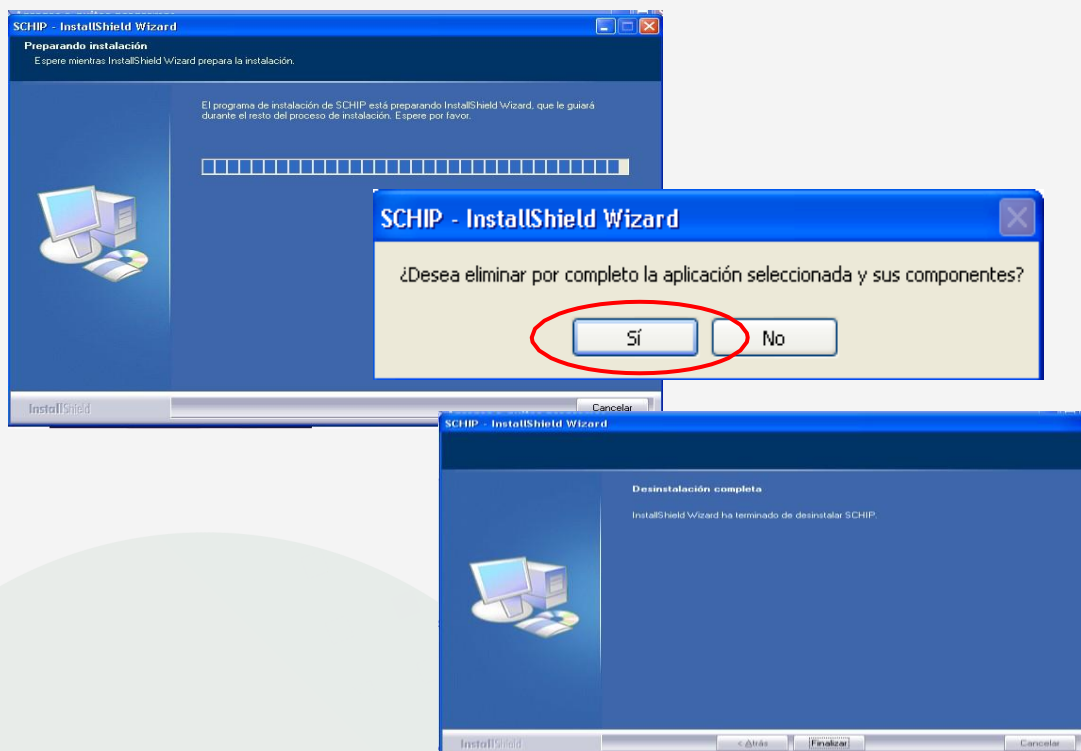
SCHIP - InstallShield Wizard

Preparando instalación

Espere mientras InstallShield Wizard prepara la instalación.

El programa de instalación de SCHIP está preparando InstallShield Wizard, que le guiará durante el resto del proceso de instalación. Espere por favor.

InstallShield

Cancelar

SCHIP - InstallShield Wizard

¿Desea eliminar por completo la aplicación seleccionada y sus componentes?

Sí

No

SCHIP - InstallShield Wizard

Desinstalación completa

InstallShield Wizard ha terminado de desinstalar SCHIP.

InstallShield

< Atrás

Finalizar

Cancelar